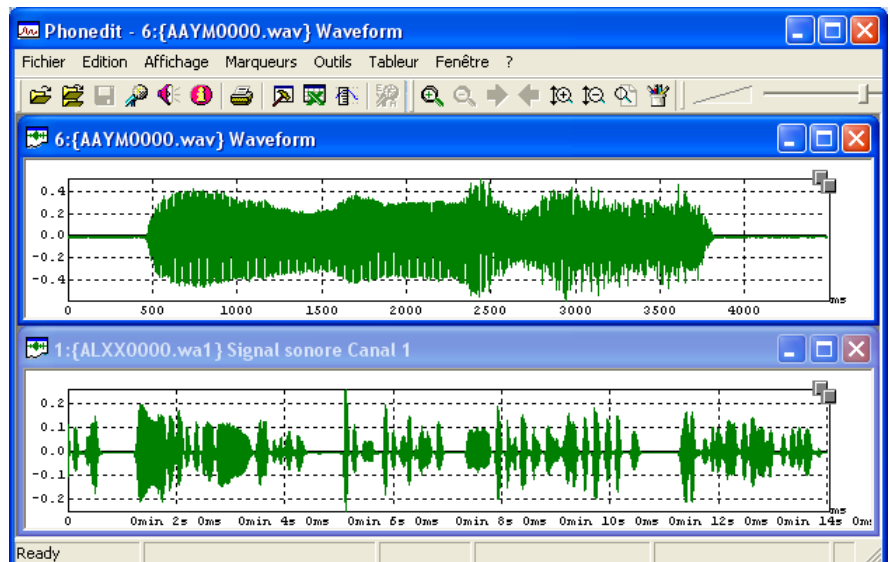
Phonedit - 6:{AAYM0000.wav} Waveform

Fichier Edition Affichage Marqueurs Outils Tableur Fenêtre ?

6:{AAYM0000.wav} Waveform

0.4
0.2
0.0
-0.2
-0.4

0 500 1000 1500 2000 2500 3000 3500 4000 ms

1:{ALXX0000.wa1} Signal sonore Canal 1

0.2
0.1
0.0
-0.1
-0.2

0 0min 2s 0ms 0min 4s 0ms 0min 6s 0ms 0min 8s 0ms 0min 10s 0ms 0min 12s 0ms 0min 14s 0ms 0m

Ready